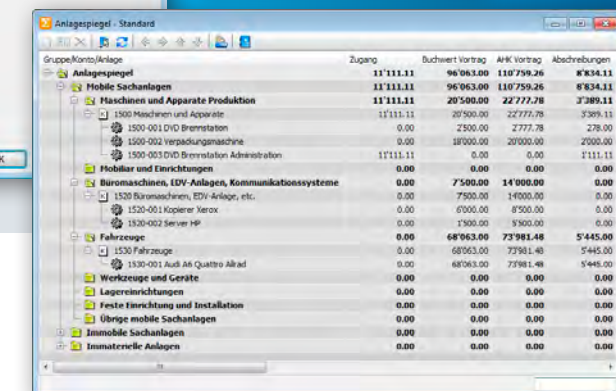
Anlagespiegel - Standard

| Gruppe/Konto/Anlage | Zugang | Buchwert Vortrag | AHK Vortrag | Abschreibungen |
|---|---|---|---|---|
| Anlagespiegel | 11'111.11 | 96'063.00 | 110'759.26 | 8'834.11 |
| Mobile Sachanlagen | 11'111.11 | 96'063.00 | 110'759.26 | 8'834.11 |
| Maschinen und Apparate Produktion | 11'111.11 | 20'500.00 | 22'777.78 | 3'389.11 |
| 1500 Maschinen und Apparate | 11'111.11 | 20'500.00 | 22'777.78 | 3'389.11 |
| 1500-001 DVD Brennstation | 0.00 | 2'500.00 | 2'777.78 | 278.00 |
| 1500-002 Verpackungsmaschine | 0.00 | 18'000.00 | 20'000.00 | 2'000.00 |
| 1500-003 DVD Brennstation Administration | 11'111.11 | 0.00 | 0.00 | 1'111.11 |
| Mobiliar und Einrichtungen | 0.00 | 0.00 | 0.00 | 0.00 |
| Büromaschinen, EDV-Anlagen, Kommunikationssysteme | 0.00 | 7'500.00 | 14'000.00 | 0.00 |
| 1520 Büromaschinen, EDV-Anlage, etc. | 0.00 | 7'500.00 | 14'000.00 | 0.00 |
| 1520-001 Kopierer Xerox | 0.00 | 6'000.00 | 8'500.00 | 0.00 |
| 1520-002 Server HP | 0.00 | 1'500.00 | 5'500.00 | 0.00 |
| Fahrzeuge | 0.00 | 68'063.00 | 73'981.48 | 5'445.00 |
| 1530 Fahrzeuge | 0.00 | 68'063.00 | 73'981.48 | 5'445.00 |
| 1530-001 Audi A6 Quattro Allrad | 0.00 | 68'063.00 | 73'981.48 | 5'445.00 |
| Werkzeuge und Geräte | 0.00 | 0.00 | 0.00 | 0.00 |
| Lagereinrichtungen | 0.00 | 0.00 | 0.00 | 0.00 |
| Feste Einrichtung und Installation | 0.00 | 0.00 | 0.00 | 0.00 |
| Übrige mobile Sachanlagen | 0.00 | 0.00 | 0.00 | 0.00 |
| Immobile Sachanlagen | 0.00 | 0.00 | 0.00 | 0.00 |
| Immaterielle Anlagen | 0.00 | 0.00 | 0.00 | 0.00 |

K